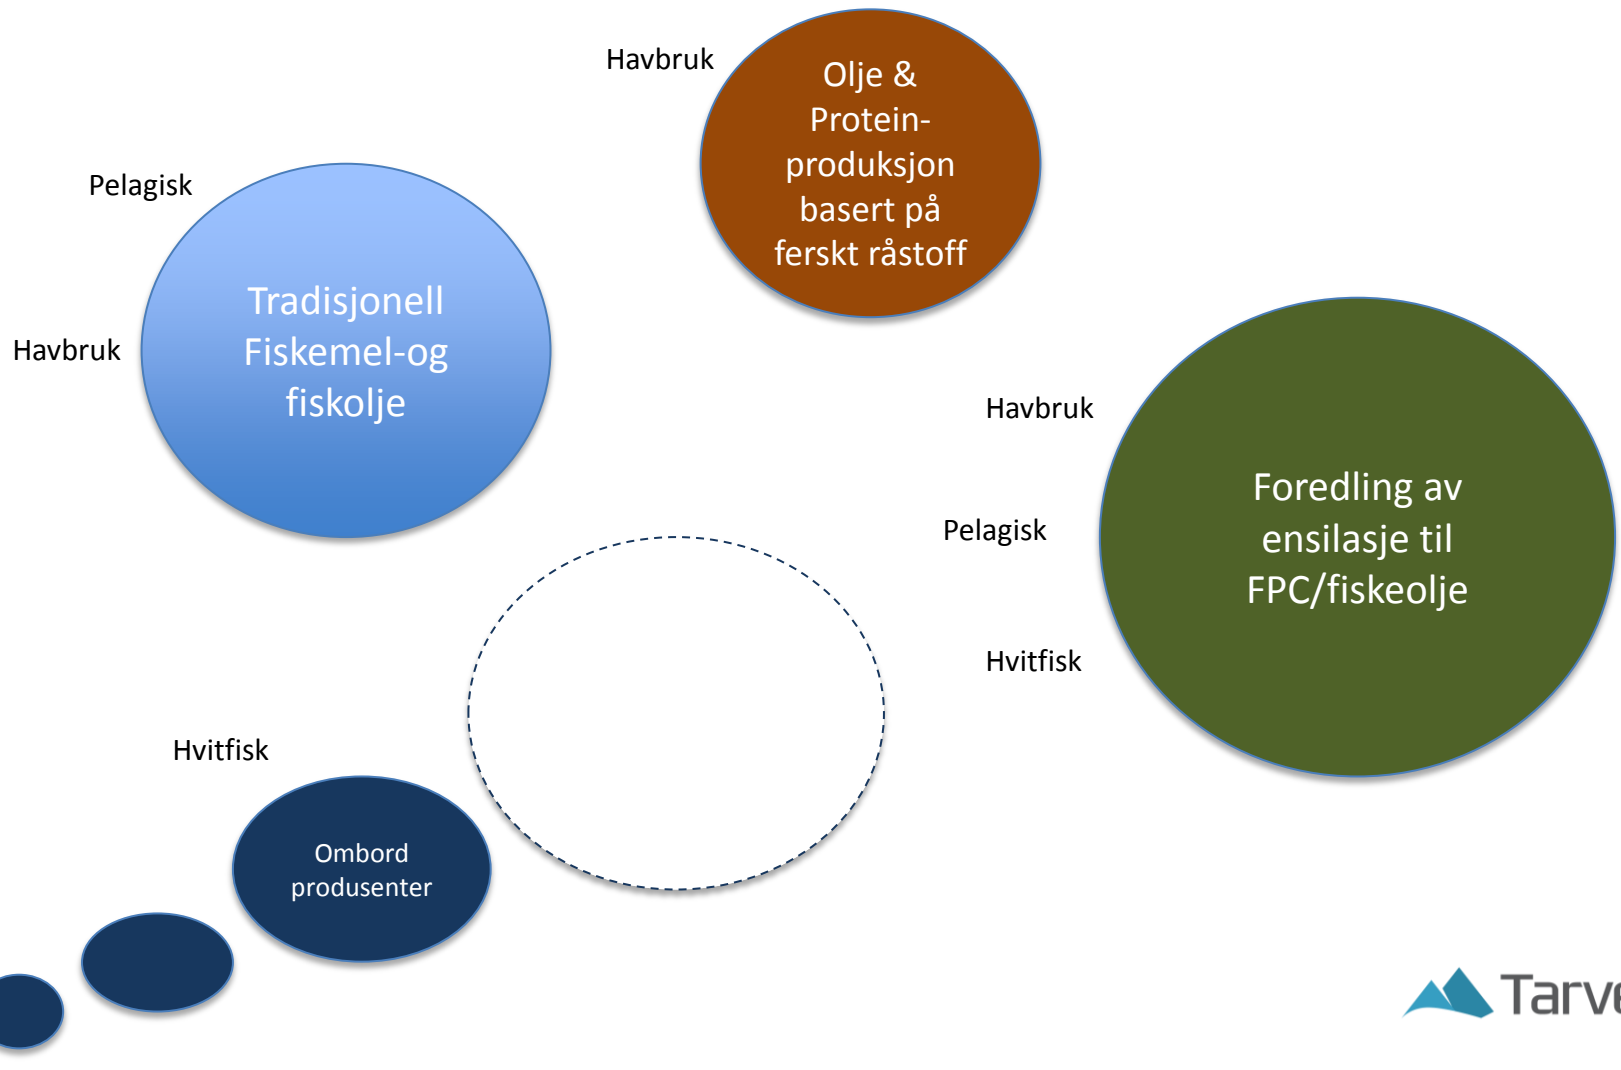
Havbruk

Olje & Protein-produksjon basert på ferskt råstoff

Pelagisk

Tradisjonell Fiskemel-og fiskolje

Havbruk

Havbruk

Foredling av ensilasje til FPC/fiskeolje

Pelagisk

Hvitfisk

Hvitfisk

Ombord produsenter

Tarv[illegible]